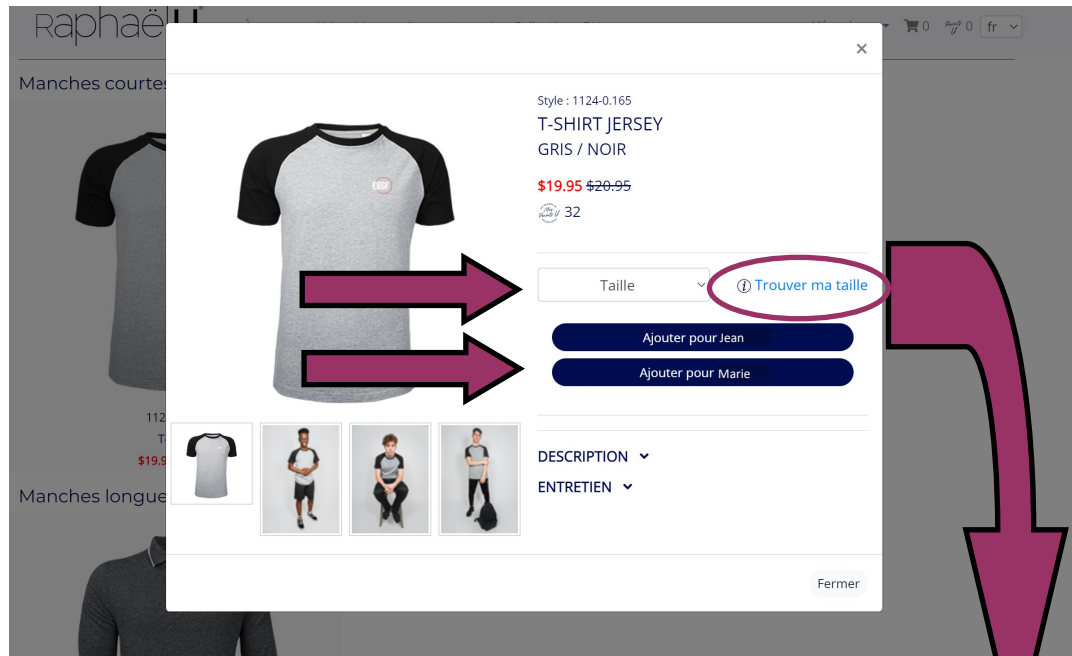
Raphaël

0 0 fr

Manches courtes

112
T-
$19.9

Manches longue

×

Style : 1124-0.165
T-SHIRT JERSEY
GRIS / NOIR

$19.95 ~~$20.95~~
32

Taille
Trouver ma taille

Ajouter pour Jean
Ajouter pour Marie

DESCRIPTION
ENTRETIEN

Fermer